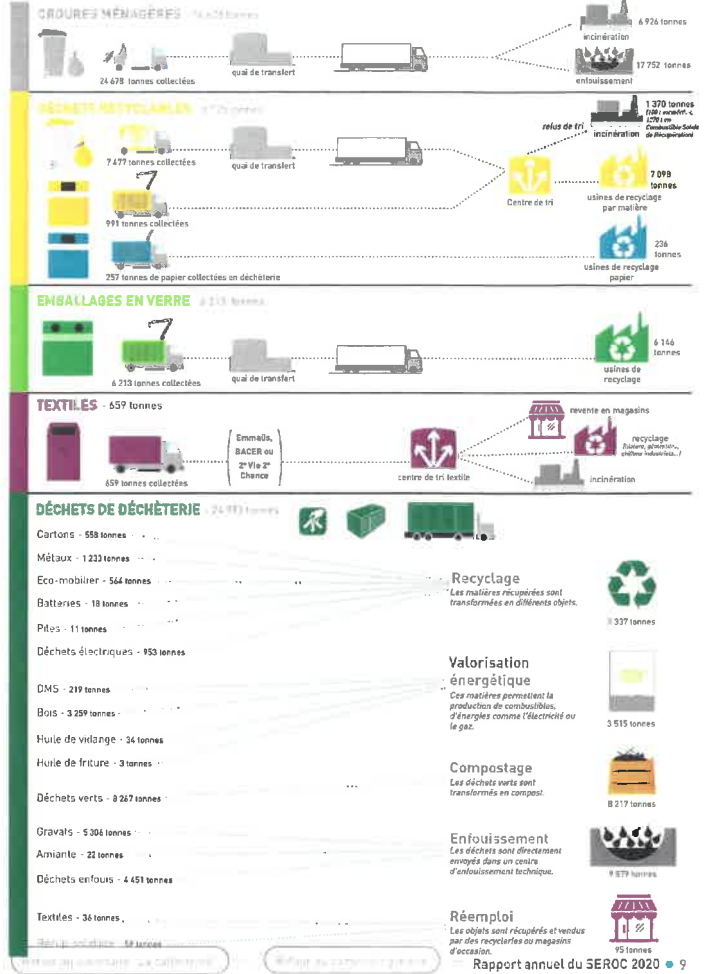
ORDURES MÉNAGÈRES · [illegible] tonnes

24 678 tonnes collectées

quai de transfert

6 926 tonnes
incinération

17 752 tonnes
enfouissement

DÉCHETS RECYCLABLES · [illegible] tonnes

7 477 tonnes collectées

quai de transfert

991 tonnes collectées

257 tonnes de papier collectées en déchèterie

refus de tri

1 370 tonnes
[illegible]
incinération
Combustible Solide de Récupération

Centre de tri

7 098 tonnes
usines de recyclage par matière

236 tonnes
usines de recyclage papier

EMBALLAGES EN VERRE · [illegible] tonnes

6 213 tonnes collectées

quai de transfert

6 146 tonnes
usines de recyclage

TEXTILES · 659 tonnes

659 tonnes collectées

Emmaüs, BACER ou 2e Vie 2e Chance

centre de tri textile

revente en magasins

recyclage
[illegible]

incinération

DÉCHETS DE DÉCHÈTERIE · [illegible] tonnes

Cartons · 558 tonnes
Métaux · 1 233 tonnes
Eco-mobilier · 564 tonnes
Batteries · 18 tonnes
Piles · 11 tonnes
Déchets électriques · 953 tonnes
DMS · 219 tonnes
Bois · 3 259 tonnes
Huile de vidange · 34 tonnes
Huile de friture · 3 tonnes
Déchets verts · 8 267 tonnes
Gravats · 5 306 tonnes
Amiante · 22 tonnes
Déchets enfouis · 4 451 tonnes
Textiles · 36 tonnes
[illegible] · 58 tonnes

Recyclage
Les matières récupérées sont transformées en différents objets.
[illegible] 337 tonnes

Valorisation énergétique
Ces matières permettent la production de combustibles, d'énergies comme l'électricité ou le gaz.
3 515 tonnes

Compostage
Les déchets verts sont transformés en compost.
8 217 tonnes

Enfouissement
Les déchets sont directement envoyés dans un centre d'enfouissement technique.
9 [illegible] tonnes

Réemploi
Les objets sont récupérés et vendus par des recycleries ou magasins d'occasion.
95 tonnes

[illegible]   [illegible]

Rapport annuel du SEROC 2020 • 9